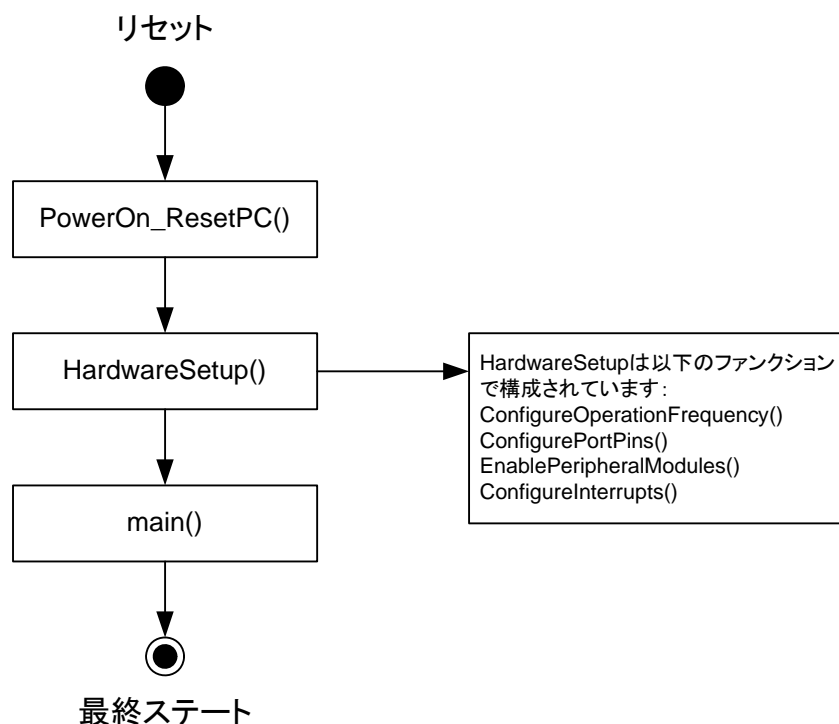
リセット

PowerOn_ResetPC()

HardwareSetup()

HardwareSetupは以下のファンクションで構成されています:
ConfigureOperationFrequency()
ConfigurePortPins()
EnablePeripheralModules()
ConfigureInterrupts()

main()

最終ステート